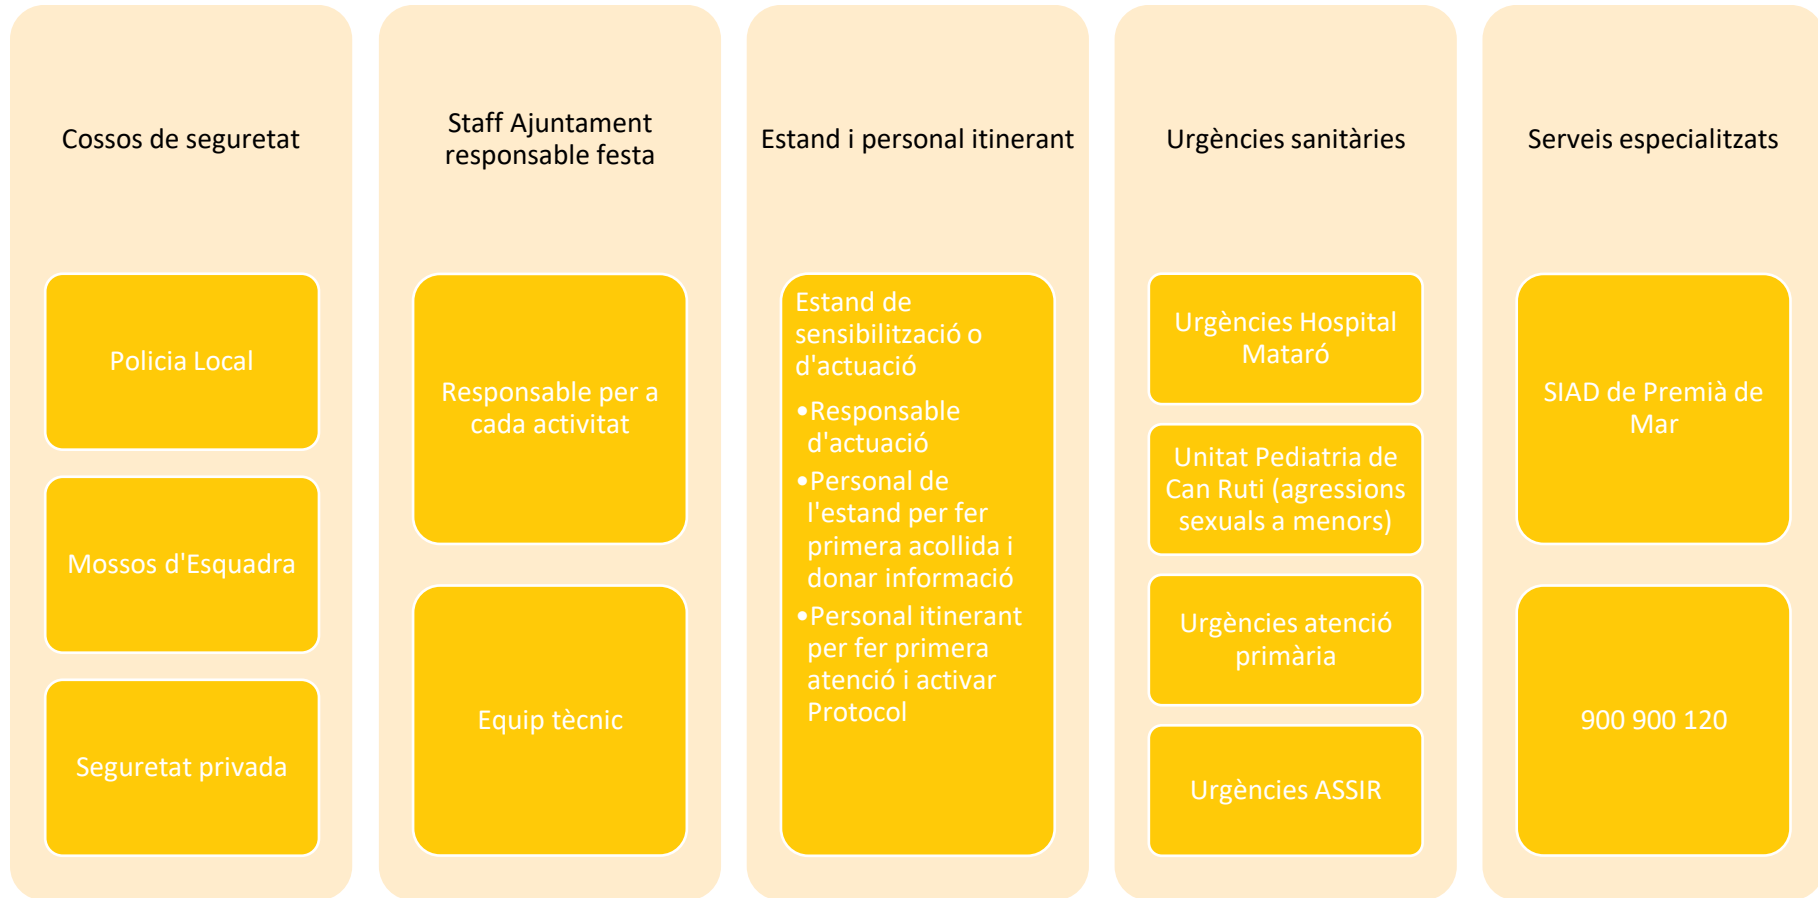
Cossos de seguretat

Policia Local

Mossos d'Esquadra

Seguretat privada

Staff Ajuntament responsable festa

Responsable per a cada activitat

Equip tècnic

Estand i personal itinerant

Estand de sensibilització o d'actuació

• Responsable d'actuació
• Personal de l'estand per fer primera acollida i donar informació
• Personal itinerant per fer primera atenció i activar Protocol

Urgències sanitàries

Urgències Hospital Mataró

Unitat Pediatria de Can Ruti (agressions sexuals a menors)

Urgències atenció primària

Urgències ASSIR

Serveis especialitzats

SIAD de Premià de Mar

900 900 120